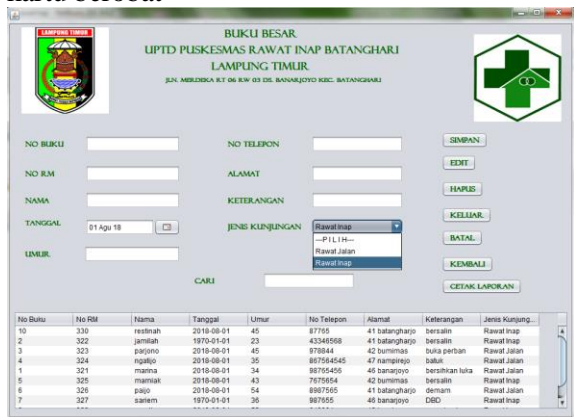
LAMPUNG TIMUR

BUKU BESAR
UPTD PUSKESMAS RAWAT INAP BATANGHARI
LAMPUNG TIMUR
JLN. MERDEKA RT 06 RW 03 DS. BANARJOYO KEC. BATANGHARI

NO BUKU
NO TELEPON
SIMPAN
EDIT
NO RM
ALAMAT
HAPUS
NAMA
KETERANGAN
KELUAR
TANGGAL 01 Agu 18
JENIS KUNJUNGAN Rawat Inap
--PILIH--
Rawat Jalan
Rawat Inap
BATAL
UMUR
KEMBALI
CARI
CETAK LAPORAN

| No Buku | No RM | Nama | Tanggal | Umur | No Telepon | Alamat | Keterangan | Jenis Kunjung... |
|---|---|---|---|---|---|---|---|---|
| 10 | 330 | restinah | 2018-08-01 | 45 | 87765 | 41 batangharjo | bersalin | Rawat Inap |
| 2 | 322 | jamilah | 1970-01-01 | 23 | 43346568 | 41 batangharjo | bersalin | Rawat Inap |
| 3 | 323 | parjono | 2018-08-01 | 45 | 978844 | 42 bumimas | buka perban | Rawat Jalan |
| 4 | 324 | ngatijo | 2018-08-01 | 35 | 867564545 | 47 nampirejo | batuk | Rawat Jalan |
| 1 | 321 | marina | 2018-08-01 | 34 | 98765456 | 46 banarjoyo | bersihkan luka | Rawat Jalan |
| 5 | 325 | marniak | 2018-08-01 | 43 | 7675654 | 42 bumimas | bersalin | Rawat Inap |
| 6 | 326 | paijo | 2018-08-01 | 54 | 8987565 | 41 batangharjo | demam | Rawat Inap |
| 7 | 327 | sariem | 1970-01-01 | 36 | 987655 | 46 banarjoyo | DBD | Rawat Inap |